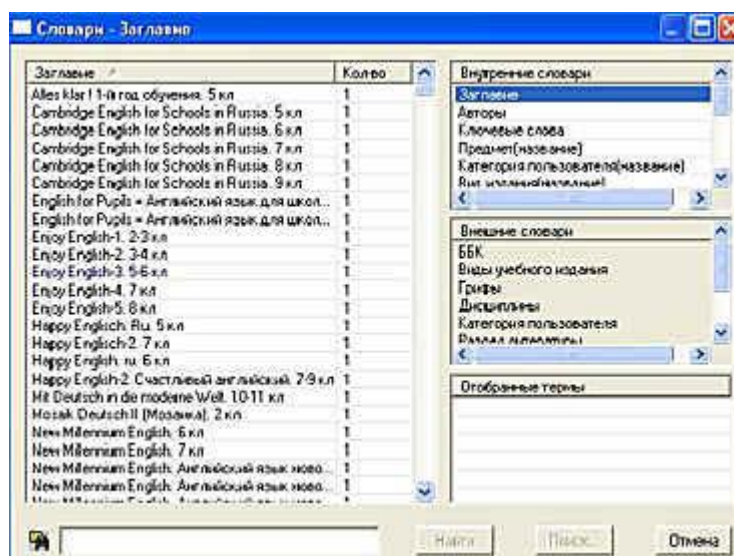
Словари - Заглавие

| Заглавие | Колво |
|---|---|
| Alles klar! 1-й год обучения. 5 кл | 1 |
| Cambridge English for Schools in Russia. 5 кл | 1 |
| Cambridge English for Schools in Russia. 6 кл | 1 |
| Cambridge English for Schools in Russia. 7 кл | 1 |
| Cambridge English for Schools in Russia. 8 кл | 1 |
| Cambridge English for Schools in Russia. 9 кл | 1 |
| English for Pupils = Английский язык для школ... | 1 |
| English for Pupils = Английский язык для школ... | 1 |
| Enjoy English-1. 2-3 кл | 1 |
| Enjoy English-2. 3-4 кл | 1 |
| Enjoy English-3. 5-6 кл | 1 |
| Enjoy English-4. 7 кл | 1 |
| Enjoy English-5. 8 кл | 1 |
| Happy Englisch. Ru. 5 кл | 1 |
| Happy English-2. 7 кл | 1 |
| Happy English. ru. 6 кл | 1 |
| Happy English-2. Счастливый английский. 7-9 кл | 1 |
| Mit Deutsch in die moderne Welt. 10-11 кл | 1 |
| Mosaik Deutsch II (Мозаика). 2 кл | 1 |
| New Millennium English. 6 кл | 1 |
| New Millennium English. 7 кл | 1 |
| New Millennium English. Английский язык ново... | 1 |
| New Millennium English. Английский язык ново... | 1 |

Внутренние словари
Заглавие
Авторы
Ключевые слова
Предмет(название)
Категория пользователя(название)
Вид издания(название)

Внешние словари
ББК
Виды учебного издания
Грифы
Дисциплины
Категория пользователя
Раздел литературы

Отобранные термы

Найти
Поиск
Отмена